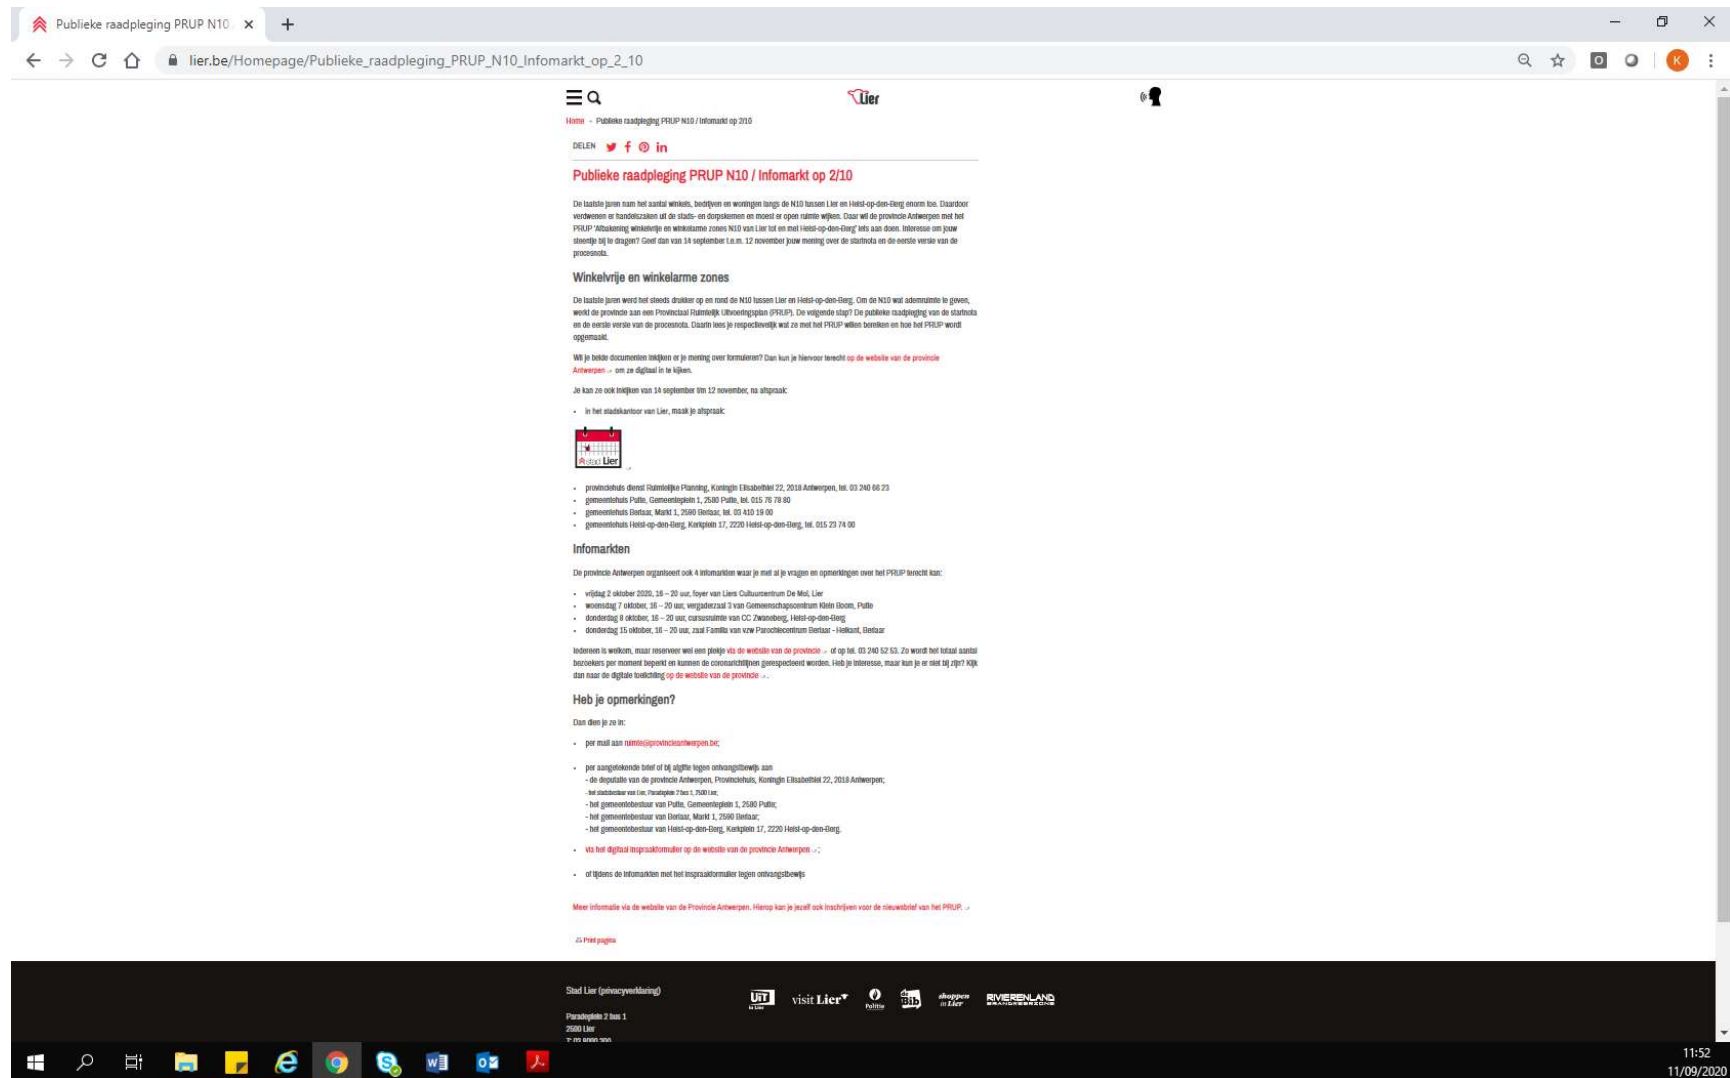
Publieke raadpleging PRUP N10 ×

lier.be/Homepage/Publieke_raadpleging_PRUP_N10_Infomarkt_op_2_10

Lier

Home › Publieke raadpleging PRUP N10 / Infomarkt op 2/10

DELEN

Publieke raadpleging PRUP N10 / Infomarkt op 2/10

De laatste jaren nam het aantal winkels, bedrijven en woningen langs de N10 tussen Lier en Heist-op-den-Berg enorm toe. Daardoor verdwenen er handelszaken uit de stads- en dorpskernen en moest er open ruimte wijken. Daar wil de provincie Antwerpen met het PRUP 'Afbakening winkelvrije en winkelarme zones N10 van Lier tot en met Heist-op-den-Berg' iets aan doen. Interesse om jouw steentje bij te dragen? Geef dan van 14 september t.e.m. 12 november jouw mening over de startnota en de eerste versie van de procesnota.

Winkelvrije en winkelarme zones

De laatste jaren werd het steeds drukker op en rond de N10 tussen Lier en Heist-op-den-Berg. Om de N10 wat ademruimte te geven, werkt de provincie aan een Provinciaal Ruimtelijk Uitvoeringsplan (PRUP). De volgende stap? De publieke raadpleging van de startnota en de eerste versie van de procesnota. Daarin lees je respectievelijk wat ze met het PRUP willen bereiken en hoe het PRUP wordt opgemaakt.

Wil je beide documenten inkijken en je mening over formuleren? Dan kun je hiervoor terecht op de website van de provincie Antwerpen om ze digitaal in te kijken.

Je kan ze ook inkijken van 14 september t/m 12 november, na afspraak:

- in het stadskantoor van Lier, maak je afspraak:

stad Lier

- provinciehuis dienst Ruimtelijke Planning, Koningin Elisabethlei 22, 2018 Antwerpen, tel. 03 240 66 23
- gemeentehuis Putte, Gemeenteplein 1, 2580 Putte, tel. 015 76 78 80
- gemeentehuis Berlaar, Markt 1, 2590 Berlaar, tel. 03 410 19 00
- gemeentehuis Heist-op-den-Berg, Kerkplein 17, 2220 Heist-op-den-Berg, tel. 015 23 74 00

Infomarkten

De provincie Antwerpen organiseert ook 4 infomarkten waar je met al je vragen en opmerkingen over het PRUP terecht kan:

- vrijdag 2 oktober 2020, 16 – 20 uur, foyer van Liers Cultuurcentrum De Mol, Lier
- woensdag 7 oktober, 16 – 20 uur, vergaderzaal 3 van Gemeenschapscentrum Klein Boom, Putte
- donderdag 8 oktober, 16 – 20 uur, cursusruimte van CC Zwaneberg, Heist-op-den-Berg
- donderdag 15 oktober, 16 – 20 uur, zaal Familia van vzw Parochiecentrum Berlaar - Heikant, Berlaar

Iedereen is welkom, maar reserveer wel een plekje via de website van de provincie of op tel. 03 240 52 53. Zo wordt het totaal aantal bezoekers per moment beperkt en kunnen de coronarichtlijnen gerespecteerd worden. Heb je interesse, maar kun je er niet bij zijn? Kijk dan naar de digitale toelichting op de website van de provincie.

Heb je opmerkingen?

Dan dien je ze in:

- per mail aan ruimte@provincieantwerpen.be;

- per aangetekende brief of bij afgifte tegen ontvangstbewijs aan
- de deputatie van de provincie Antwerpen, Provinciehuis, Koningin Elisabethlei 22, 2018 Antwerpen;
- het stadsbestuur van Lier, Paradeplein 2 bus 1, 2500 Lier;
- het gemeentebestuur van Putte, Gemeenteplein 1, 2580 Putte;
- het gemeentebestuur van Berlaar, Markt 1, 2590 Berlaar;
- het gemeentebestuur van Heist-op-den-Berg, Kerkplein 17, 2220 Heist-op-den-Berg.

- via het digitaal inspraakformulier op de website van de provincie Antwerpen;

- of tijdens de infomarkten met het inspraakformulier tegen ontvangstbewijs

Meer informatie via de website van de Provincie Antwerpen. Hierop kan je jezelf ook inschrijven voor de nieuwsbrief van het PRUP.

Print pagina

Stad Lier (privacyverklaring)

Paradeplein 2 bus 1
2500 Lier
T: 03 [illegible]

UiT in Lier  visit Lier  Politie  Bib  shoppen in Lier  RIVIERENLAND

11:52
11/09/2020